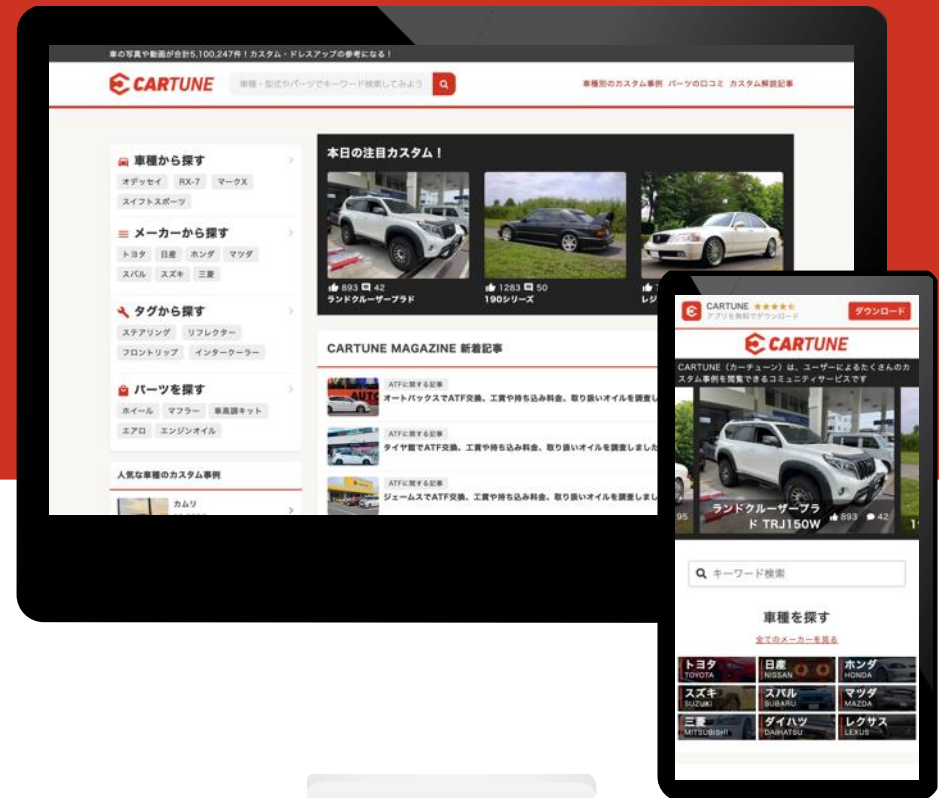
車の写真や動画が合計5,100,247件！カスタム・ドレスアップの参考になる！

CARTUNE

車種・型式やパーツでキーワード検索してみよう

車種別のカスタム事例　パーツの口コミ　カスタム解説記事

車種から探す
オデッセイ　RX-7　マークX
スイフトスポーツ

メーカーから探す
トヨタ　日産　ホンダ　マツダ
スバル　スズキ　三菱

タグから探す
ステアリング　リフレクター
フロントリップ　インタークーラー

パーツを探す
ホイール　マフラー　車高調キット
エアロ　エンジンオイル

人気な車種のカスタム事例
カムリ

本日の注目カスタム！
893 42
ランドクルーザープラド
1283 50
190シリーズ
レジ

CARTUNE MAGAZINE 新着記事
ATFに関する記事
オートバックスでATF交換、工賃や持ち込み料金、取り扱いオイルを調査し
ATFに関する記事
タイヤ館でATF交換、工賃や持ち込み料金、取り扱いオイルを調査しました
ATFに関する記事
ジェームスでATF交換、工賃や持ち込み料金、取り扱いオイルを調査しまし

CARTUNE ★★★★★
アプリを無料でダウンロード
ダウンロード

CARTUNE

CARTUNE（カーチューン）は、ユーザーによるたくさんのカスタム事例を閲覧できるコミュニティサービスです

95
ランドクルーザープラド TRJ150W
893 42
1

キーワード検索

車種を探す
全てのメーカーを見る

| トヨタ TOYOTA | 日産 NISSAN | ホンダ HONDA |
|---|---|---|
| スズキ SUZUKI | スバル SUBARU | マツダ MAZDA |
| 三菱 MITSUBISHI | ダイハツ DAIHATSU | レクサス LEXUS |